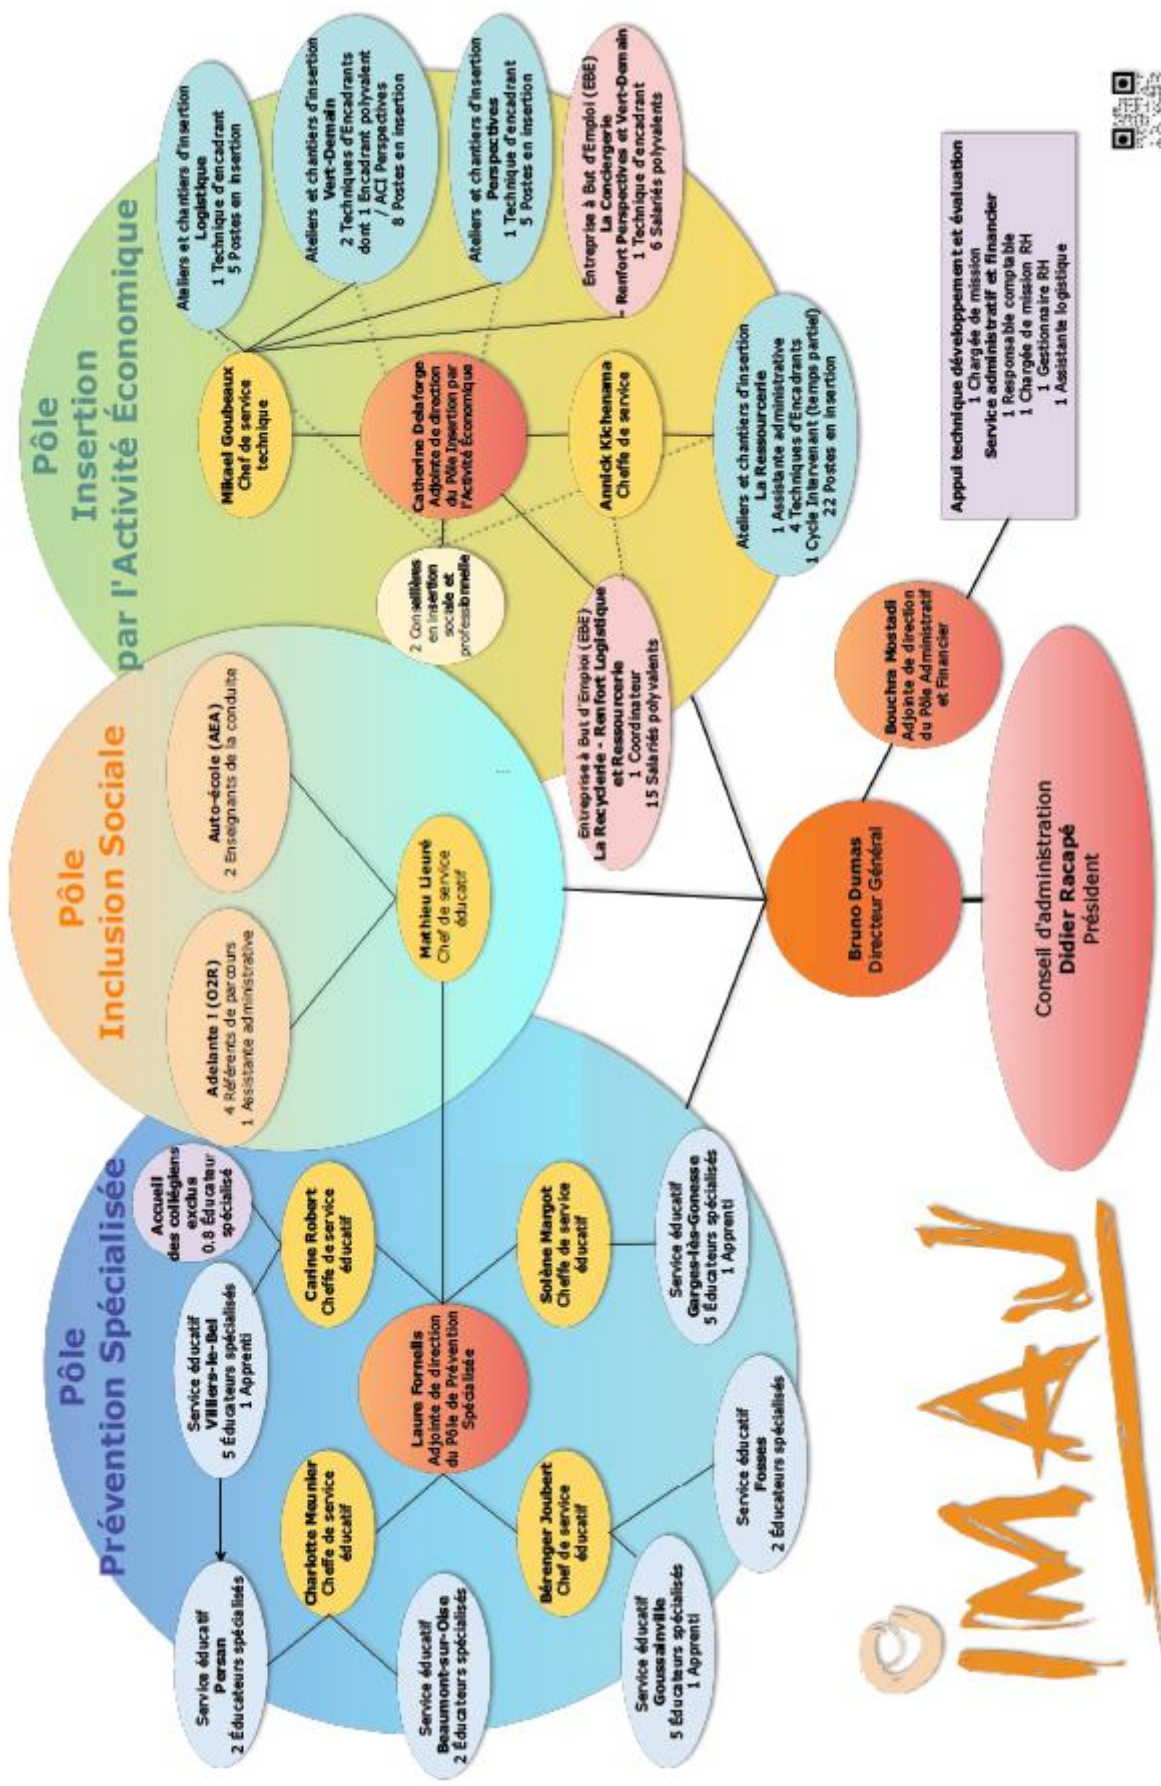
Pôle
Prévention Spécialisée

Pôle
Inclusion Sociale

Pôle
Insertion
par l'Activité Économique

Service éducatif
Persan
2 Éducateurs spécialisés

Service éducatif
Beaumont-sur-Oise
2 Éducateurs spécialisés

Charlotte Meunier
Cheffe de service éducatif

Service éducatif
Villiers-le-Bel
5 Éducateurs spécialisés
1 Apprenti

Accueil des collégiens exclus
0,8 Éducateur spécialisé

Carine Robert
Cheffe de service éducatif

Laure Fornells
Adjointe de direction du Pôle de Prévention Spécialisée

Bérenger Joubert
Chef de service éducatif

Solène Margot
Cheffe de service éducatif

Service éducatif
Goussainville
5 Éducateurs spécialisés
1 Apprenti

Service éducatif
Fosses
2 Éducateurs spécialisés

Service éducatif
Garges-lès-Gonesse
5 Éducateurs spécialisés
1 Apprenti

Adelante ! (O2R)
4 Référents de parcours
1 Assistante administrative

Auto-école (AEA)
2 Enseignants de la conduite

Mathieu Lieuré
Chef de service éducatif

Entreprise à But d'Emploi (EBE)
La Recyclerie - Renfort Logistique et Ressourcerie
1 Coordinateur
15 Salariés polyvalents

2 Conseillères en insertion sociale et professionnelle

Mikael Goubeaux
Chef de service technique

Catherine Delaforge
Adjointe de direction du Pôle Insertion par l'Activité Économique

Annick Kichenama
Cheffe de service

Ateliers et chantiers d'insertion
Logistique
1 Technique d'encadrant
5 Postes en insertion

Ateliers et chantiers d'insertion
Vert-Demain
2 Techniques d'Encadrants dont 1 Encadrant polyvalent / ACI Perspectives
8 Postes en insertion

Ateliers et chantiers d'insertion
Perspectives
1 Technique d'encadrant
5 Postes en insertion

Entreprise à But d'Emploi (EBE)
La Conciergerie
- Renfort Perspectives et Vert-Demain
1 Technique d'encadrant
6 Salariés polyvalents

Ateliers et chantiers d'insertion
La Ressourcerie
1 Assistante administrative
4 Techniques d'Encadrants
1 Cycle Intervenant (temps partiel)
22 Postes en insertion

Bruno Dumas
Directeur Général

Bouchra Mostadi
Adjointe de direction du Pôle Administratif et Financier

Appui technique développement et évaluation
1 Chargée de mission
Service administratif et financier
1 Responsable comptable
1 Chargée de mission RH
1 Gestionnaire RH
1 Assistante logistique

Conseil d'administration
Didier Racapé
Président

IMAJ